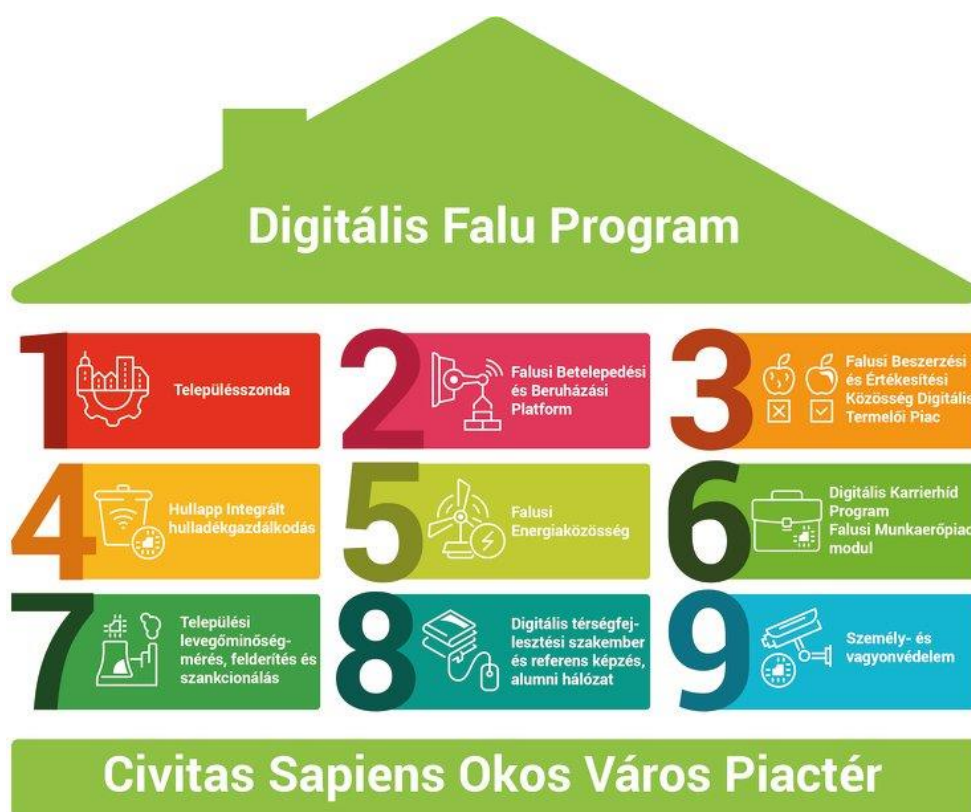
Digitális Falu Program

1 Településszonda

2 Falusi Betelepedési és Beruházási Platform

3 Falusi Beszerzési és Értékesítési Közösség Digitális Termelői Piac

4 Hullapp Integrált hulladékgazdálkodás

5 Falusi Energiaközösség

6 Digitális Karrierhíd Program Falusi Munkaerőpiac modul

7 Települési levegőminőségmérés, felderítés és szankcionálás

8 Digitális térségfejlesztési szakember és referens képzés, alumni hálózat

9 Személy- és vagyonvédelem

Civitas Sapiens Okos Város Piactér